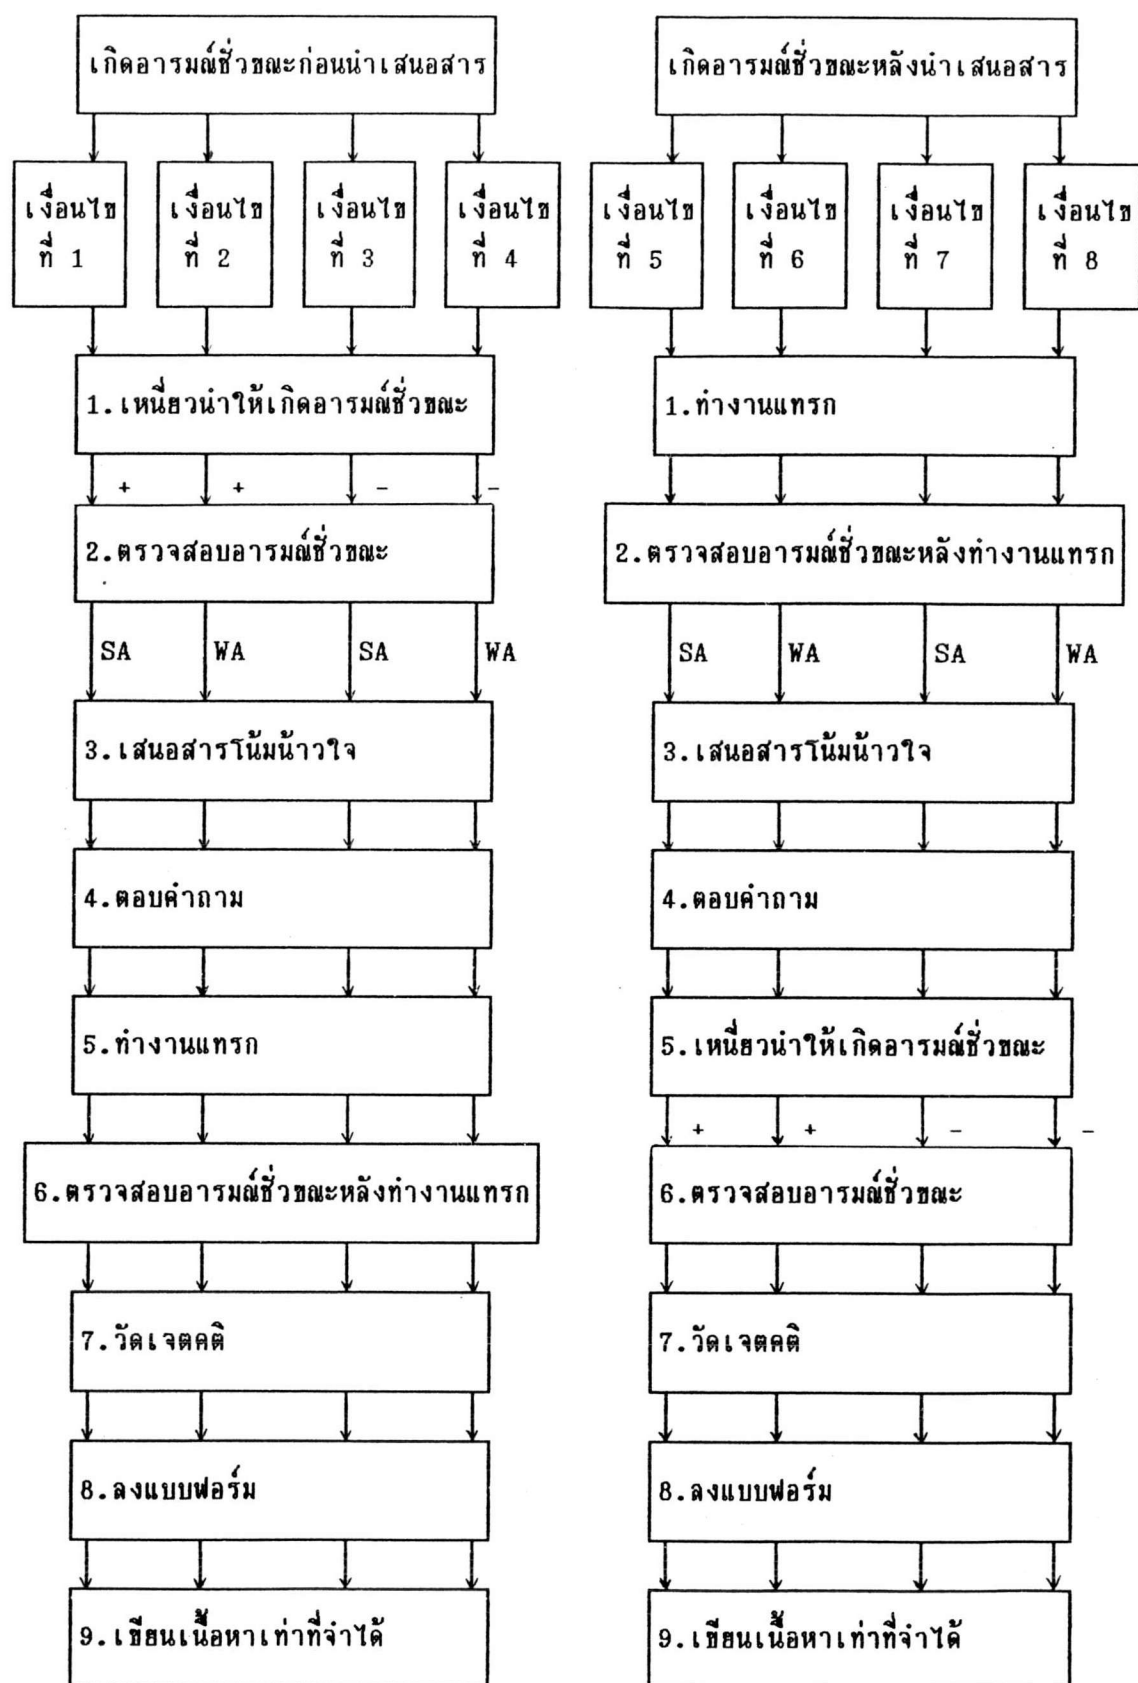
เกิดอารมณ์ชั่วขณะก่อนนำเสนอสาร

เงื่อนไข ที่ 1

เงื่อนไข ที่ 2

เงื่อนไข ที่ 3

เงื่อนไข ที่ 4

1. เหนี่ยวนำให้เกิดอารมณ์ชั่วขณะ

+ + − −

2. ตรวจสอบอารมณ์ชั่วขณะ

SA WA SA WA

3. เสนอสารโน้มน้าวใจ

4. ตอบคำถาม

5. ทำงานแทรก

6. ตรวจสอบอารมณ์ชั่วขณะหลังทำงานแทรก

7. วัดเจตคติ

8. ลงแบบฟอร์ม

9. เขียนเนื้อหาเท่าที่จำได้

เกิดอารมณ์ชั่วขณะหลังนำเสนอสาร

เงื่อนไข ที่ 5

เงื่อนไข ที่ 6

เงื่อนไข ที่ 7

เงื่อนไข ที่ 8

1. ทำงานแทรก

2. ตรวจสอบอารมณ์ชั่วขณะหลังทำงานแทรก

SA WA SA WA

3. เสนอสารโน้มน้าวใจ

4. ตอบคำถาม

5. เหนี่ยวนำให้เกิดอารมณ์ชั่วขณะ

+ + − −

6. ตรวจสอบอารมณ์ชั่วขณะ

7. วัดเจตคติ

8. ลงแบบฟอร์ม

9. เขียนเนื้อหาเท่าที่จำได้